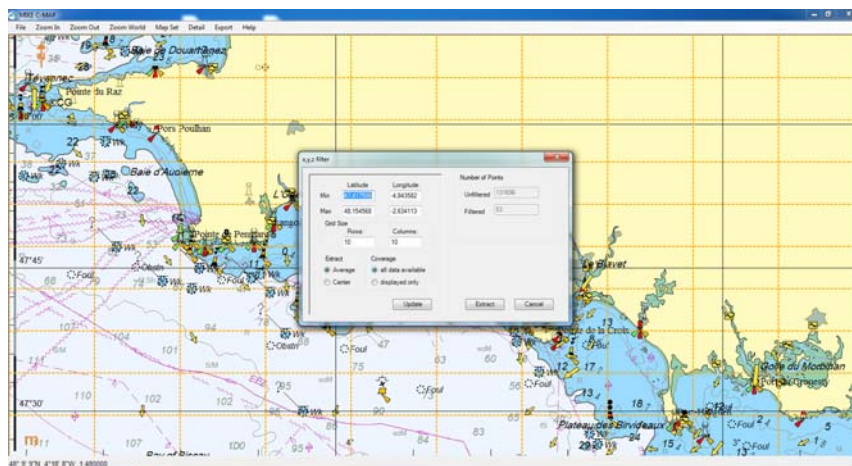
MIKE C-MAP

File Zoom In Zoom Out Zoom World Map Set Detail Export Help

Baie de Douarnenez

Pointe du Raz

Pors Poulhan

Baie d'Audierne

Pointe de Penmarc'h

47°45'

Le Pouldu

Foul

Obstn

Wk

Foul

Foul

Foul

47°30'

Plateau des Birvideaux

Golfe du Morbihan

Port St Gildas

Foul

x,y,z filter

Latitude Longitude

Min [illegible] -4.843582

Max 48.154568 -2.634113

Grid Size

Rows Columns

10 10

Extract

Average

Center

Coverage

all data available

displayed only

Update

Number of Points

Unfiltered 131806

Filtered 83

Extract Cancel

22 37 27 28 32 53 88 101 104 107 94 110 102 63 60 85 83 56 107 100 17 13 18 15 2 5 3

47° 2.37N 4°35.8'W 1:480000